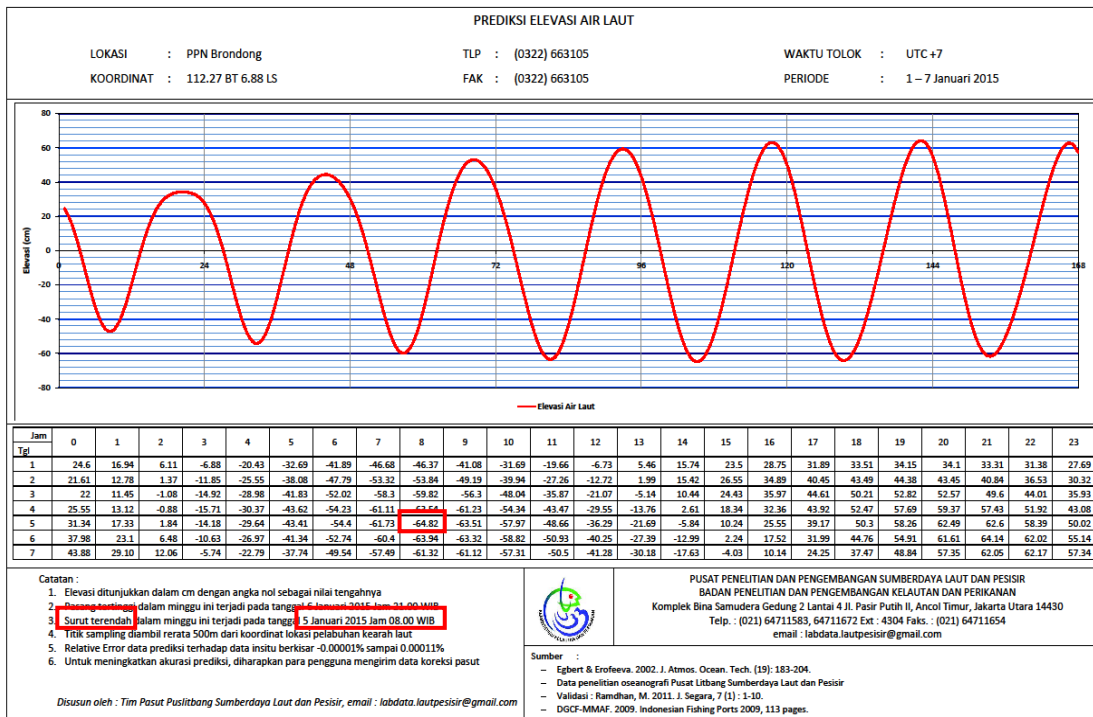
PREDIKSI ELEVASI AIR LAUT

LOKASI : PPN Brondong
KOORDINAT : 112.27 BT 6.88 LS
TLP : (0322) 663105
FAK : (0322) 663105
WAKTU TOLOK : UTC +7
PERIODE : 1 – 7 Januari 2015

80
60
40
20
0
-20
-40
-60
-80
Elevasi (cm)
0 24 48 72 96 120 144 168

Elevasi Air Laut

| Jam / Tgl | 0 | 1 | 2 | 3 | 4 | 5 | 6 | 7 | 8 | 9 | 10 | 11 | 12 | 13 | 14 | 15 | 16 | 17 | 18 | 19 | 20 | 21 | 22 | 23 |
|---|---|---|---|---|---|---|---|---|---|---|---|---|---|---|---|---|---|---|---|---|---|---|---|---|
| 1 | 24.6 | 16.94 | 6.11 | -6.88 | -20.43 | -32.69 | -41.89 | -46.68 | -46.37 | -41.08 | -31.69 | -19.66 | -6.73 | 5.46 | 15.74 | 23.5 | 28.75 | 31.89 | 33.51 | 34.15 | 34.1 | 33.31 | 31.38 | 27.69 |
| 2 | 21.61 | 12.78 | 1.37 | -11.85 | -25.55 | -38.08 | -47.79 | -53.32 | -53.84 | -49.19 | -39.94 | -27.26 | -12.72 | 1.99 | 15.42 | 26.55 | 34.89 | 40.45 | 43.49 | 44.38 | 43.45 | 40.84 | 36.53 | 30.32 |
| 3 | 22 | 11.45 | -1.08 | -14.92 | -28.98 | -41.83 | -52.02 | -58.3 | -59.82 | -56.3 | -48.04 | -35.87 | -21.07 | -5.14 | 10.44 | 24.43 | 35.97 | 44.61 | 50.21 | 52.82 | 52.57 | 49.6 | 44.01 | 35.93 |
| 4 | 25.55 | 13.12 | -0.88 | -15.71 | -30.37 | -43.62 | -54.23 | -61.11 | -63.55 | -61.23 | -54.34 | -43.47 | -29.55 | -13.76 | 2.61 | 18.34 | 32.36 | 43.92 | 52.47 | 57.69 | 59.37 | 57.43 | 51.92 | 43.08 |
| 5 | 31.34 | 17.33 | 1.84 | -14.18 | -29.64 | -43.41 | -54.4 | -61.73 | -64.82 | -63.51 | -57.97 | -48.66 | -36.29 | -21.69 | -5.84 | 10.24 | 25.55 | 39.17 | 50.3 | 58.26 | 62.49 | 62.6 | 58.39 | 50.02 |
| 6 | 37.98 | 23.1 | 6.48 | -10.63 | -26.97 | -41.34 | -52.74 | -60.4 | -63.94 | -63.32 | -58.82 | -50.93 | -40.25 | -27.39 | -12.99 | 2.24 | 17.52 | 31.99 | 44.76 | 54.91 | 61.61 | 64.14 | 62.02 | 55.14 |
| 7 | 43.88 | 29.10 | 12.06 | -5.74 | -22.79 | -37.74 | -49.54 | -57.49 | -61.32 | -61.12 | -57.31 | -50.5 | -41.28 | -30.18 | -17.63 | -4.03 | 10.14 | 24.25 | 37.47 | 48.84 | 57.35 | 62.05 | 62.17 | 57.34 |

Catatan :
1. Elevasi ditunjukkan dalam cm dengan angka nol sebagai nilai tengahnya
2. Pasang tertinggi dalam minggu ini terjadi pada tanggal 6 Januari 2015 Jam 21.00 WIB
3. Surut terendah dalam minggu ini terjadi pada tanggal 5 Januari 2015 Jam 08.00 WIB
4. Titik sampling diambil rerata 500m dari koordinat lokasi pelabuhan kearah laut
5. Relative Error data prediksi terhadap data insitu berkisar -0.00001% sampai 0.00011%
6. Untuk meningkatkan akurasi prediksi, diharapkan para pengguna mengirim data koreksi pasut

Disusun oleh : Tim Pasut Puslitbang Sumberdaya Laut dan Pesisir, email : labdata.lautpesisir@gmail.com

PUSAT PENELITIAN DAN PENGEMBANGAN SUMBERDAYA LAUT DAN PESISIR
BADAN PENELITIAN DAN PENGEMBANGAN KELAUTAN DAN PERIKANAN
Komplek Bina Samudera Gedung 2 Lantai 4 Jl. Pasir Putih II, Ancol Timur, Jakarta Utara 14430
Telp. : (021) 64711583, 64711672 Ext : 4304 Faks. : (021) 64711654
email : labdata.lautpesisir@gmail.com

Sumber :
– Egbert & Erofeeva. 2002. J. Atmos. Ocean. Tech. (19): 183-204.
– Data penelitian oseanografi Pusat Litbang Sumberdaya Laut dan Pesisir
– Validasi : Ramdhan, M. 2011. J. Segara, 7 (1) : 1-10.
– DGCF-MMAF. 2009. Indonesian Fishing Ports 2009, 113 pages.